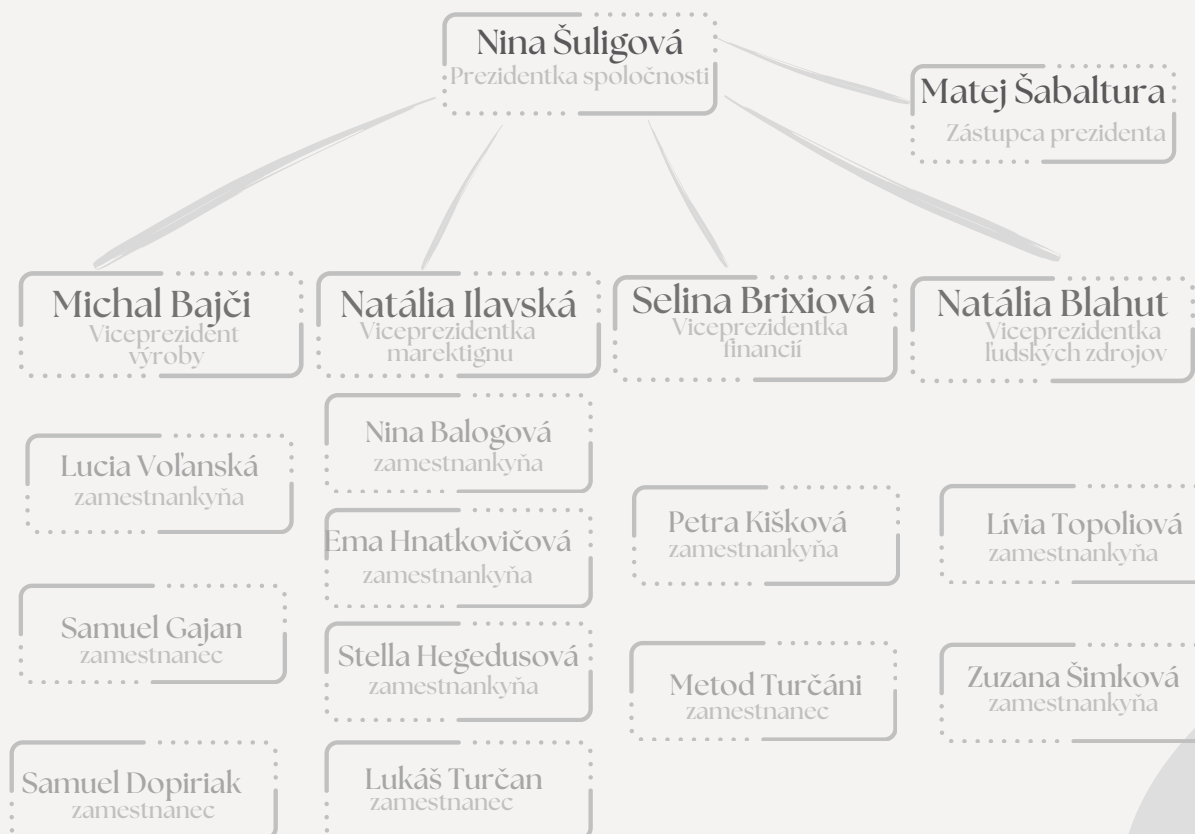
Nina Šuligová
Prezidentka spoločnosti

Matej Šabaltura
Zástupca prezidenta

Michal Bajči
Viceprezident výroby

Natália Ilavská
Viceprezidentka marektignu

Selina Brixiová
Viceprezidentka financií

Natália Blahut
Viceprezidentka ľudských zdrojov

Lucia Voľanská
zamestnankyňa

Samuel Gajan
zamestnanec

Samuel Dopiriak
zamestnanec

Nina Balogová
zamestnankyňa

Ema Hnatkovičová
zamestnankyňa

Stella Hegedusová
zamestnankyňa

Lukáš Turčan
zamestnanec

Petra Kišková
zamestnankyňa

Metod Turčáni
zamestnanec

Lívia Topoliová
zamestnankyňa

Zuzana Šimková
zamestnankyňa